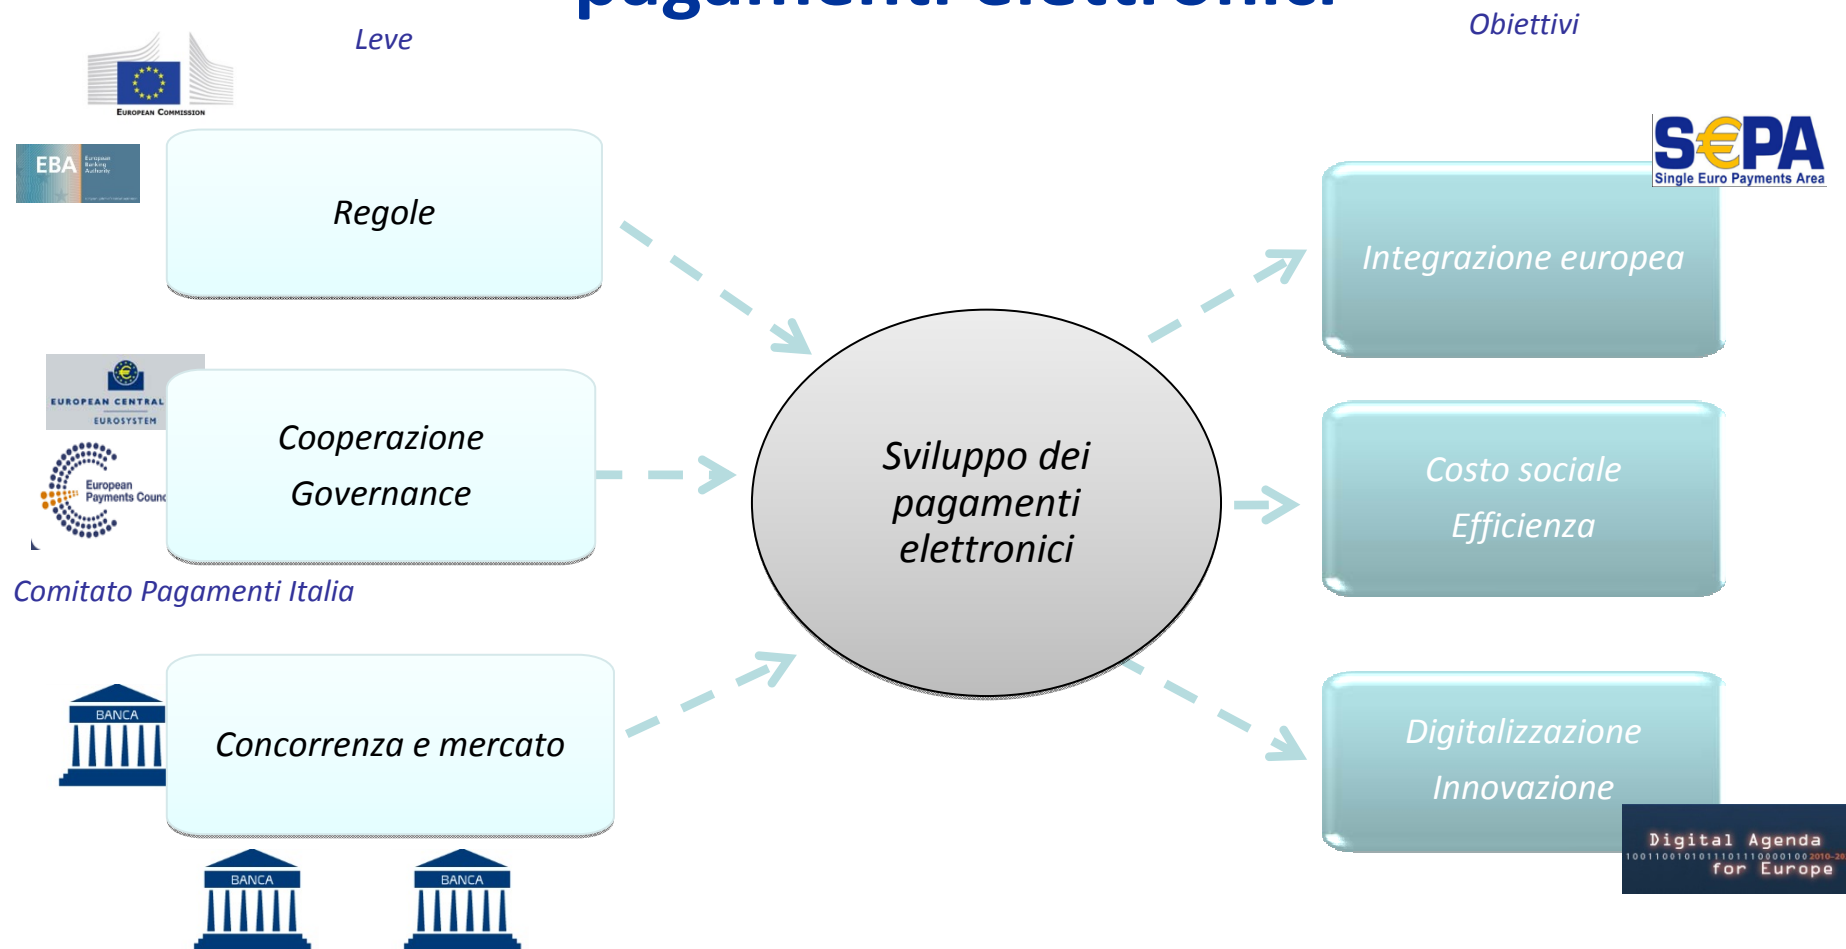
Leve

Obiettivi

EUROPEAN COMMISSION

EBA European Banking Authority

Regole

EUROPEAN CENTRAL
EUROSYSTEM

European Payments Counc

Cooperazione
Governance

Comitato Pagamenti Italia

BANCA

Concorrenza e mercato

BANCA

BANCA

Sviluppo dei pagamenti elettronici

S€PA Single Euro Payments Area

Integrazione europea

Costo sociale
Efficienza

Digitalizzazione
Innovazione

Digital Agenda for Europe